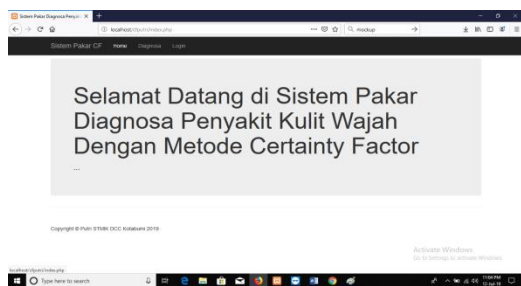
Sistem Pakar Diagnosa Penyak ×

localhost/rlputri/index.php

mockup

Sistem Pakar CF Home Diagnosa Login

Selamat Datang di Sistem Pakar Diagnosa Penyakit Kulit Wajah Dengan Metode Certainty Factor

...

Copyright © Putri STMIK DCC Kotabumi 2018

Activate Windows
Go to Settings to activate Windows.

localhost/rlputri/index.php

Type here to search

11:04 PM
12-Jul-18